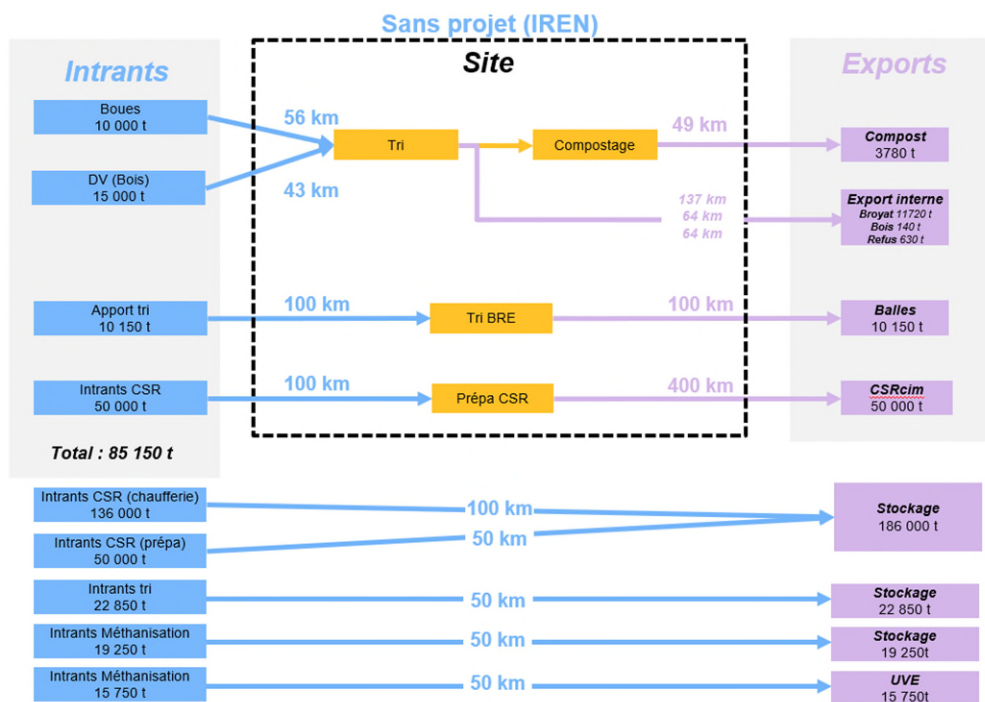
Sans projet (IREN)

Intrants

Site

Exports

Boues
10 000 t

DV (Bois)
15 000 t

56 km

43 km

Tri

Compostage

49 km

Compost
3780 t

137 km
64 km
64 km

Export interne
Broyat 11720 t
Bois 140 t
Refus 630 t

Apport tri
10 150 t

100 km

Tri BRE

100 km

Balles
10 150 t

Intrants CSR
50 000 t

100 km

Prépa CSR

400 km

CSRcim
50 000 t

Total : 85 150 t

Intrants CSR (chaufferie)
136 000 t

Intrants CSR (prépa)
50 000 t

100 km

50 km

Stockage
186 000 t

Intrants tri
22 850 t

50 km

Stockage
22 850 t

Intrants Méthanisation
19 250 t

50 km

Stockage
19 250t

Intrants Méthanisation
15 750 t

50 km

UVE
15 750t